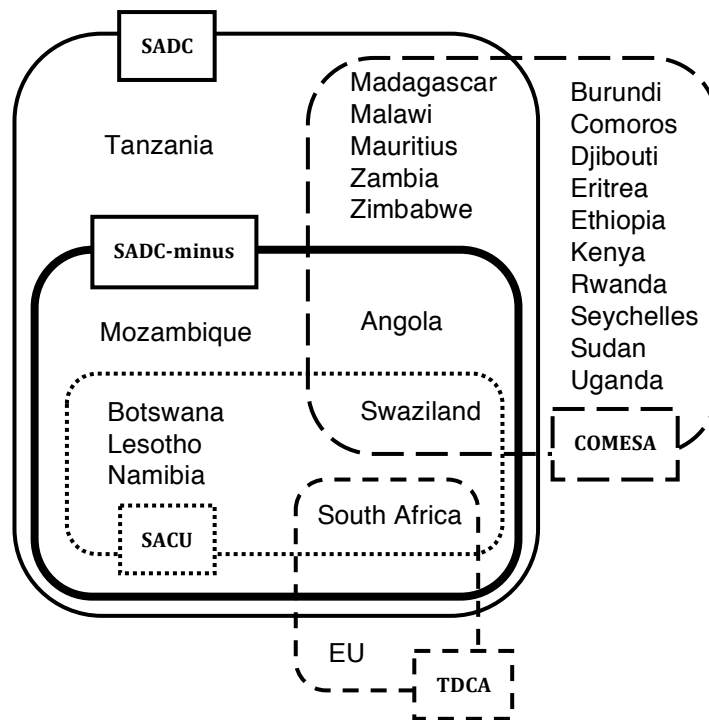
SADC

Tanzania

Madagascar
Malawi
Mauritius
Zambia
Zimbabwe

Burundi
Comoros
Djibouti
Eritrea
Ethiopia
Kenya
Rwanda
Seychelles
Sudan
Uganda

SADC-minus

Mozambique

Angola

Botswana
Lesotho
Namibia

Swaziland

COMESA

South Africa

SACU

EU

TDCA